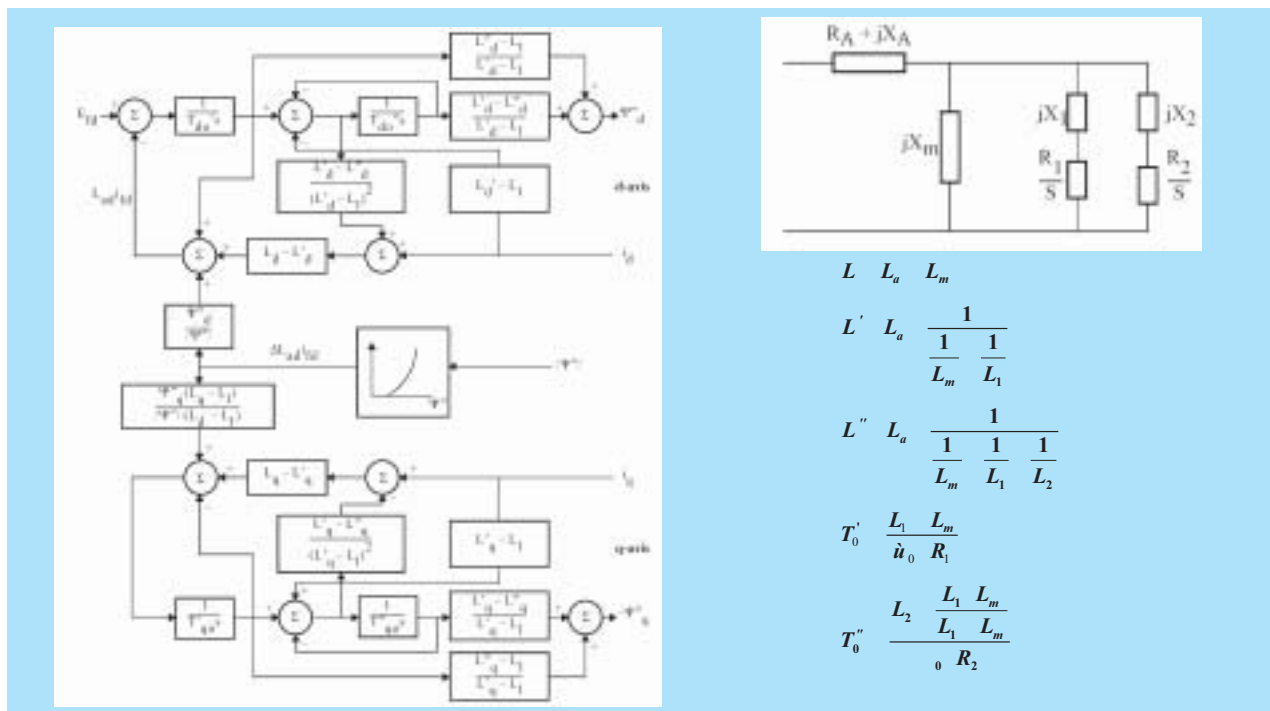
$e_{fd}$ $\Sigma$ $\frac{1}{T'_{do}s}$ $\Sigma$ $\frac{1}{T''_{do}s}$ $\frac{L''_d - L_l}{L'_d - L_l}$ $\frac{L'_d - L''_d}{L'_d - L_l}$ $\Sigma$ $-\Psi''_d$

$\frac{L'_d - L''_d}{(L'_d - L_l)^2}$ $L'_d - L_l$ d-axis

$L_{ad}i_{fd}$

$\Sigma$ $L_d - L'_d$ $\Sigma$ $i_d$

$\frac{\Psi''_d}{|\Psi''|}$

$\Delta L_{ad}i_{fd}$ $|\Psi''|$

$\frac{\Psi''_q(L_q - L_l)}{\Psi''(L_d - L_l)}$

$\Sigma$ $L_q - L'_q$ $\Sigma$ $i_q$

$\frac{L'_q - L''_q}{(L'_q - L_l)^2}$ $L'_q - L_l$ q-axis

$\frac{1}{T'_{qo}s}$ $\Sigma$ $\frac{1}{T''_{qo}s}$ $\frac{L''_q - L_l}{L'_q - L_l}$ $\Sigma$ $-\Psi''_q$

$\frac{L'_q - L''_q}{L'_q - L_l}$

$R_A + jX_A$

$jX_m$ $jX_1$ $\frac{R_1}{S}$ $jX_2$ $\frac{R_2}{S}$

$L \quad L_a \quad L_m$

$L' \quad L_a \quad \frac{1}{\frac{1}{L_m} \quad \frac{1}{L_1}}$

$L'' \quad L_a \quad \frac{1}{\frac{1}{L_m} \quad \frac{1}{L_1} \quad \frac{1}{L_2}}$

$T'_0 \quad \frac{L_1 \quad L_m}{\omega_0 \quad R_1}$

$T''_0 \quad \frac{L_2 \quad \frac{L_1 \quad L_m}{L_1 \quad L_m}}{_0 \quad R_2}$